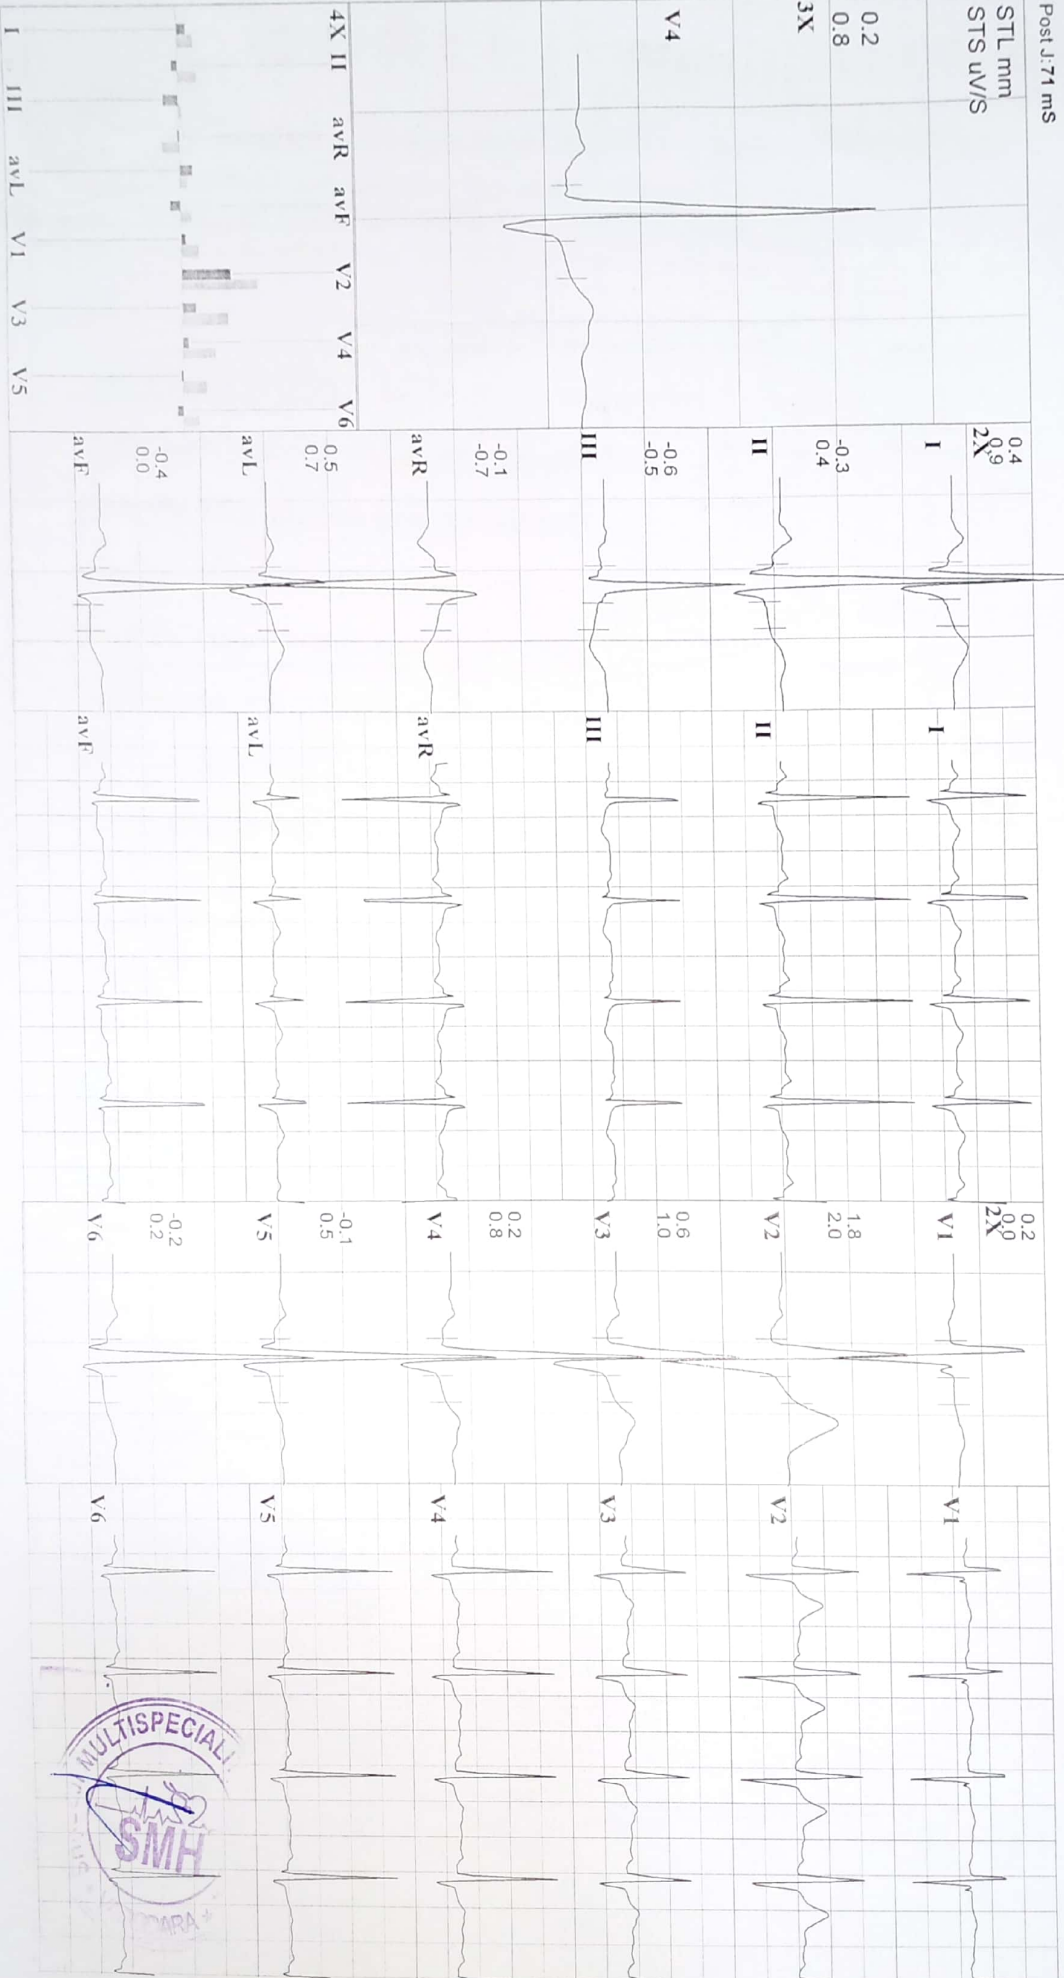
Post J:71 mS
STL mm
STS uV/S
0.2
0.8
3X
V4
4X II avR avF V2 V4 V6
I III avL V1 V3 V5

0.4
0.9
2X
I
-0.3
0.4
II
-0.6
-0.5
III
-0.1
-0.7
avR
0.5
0.7
avL
-0.4
0.0
avF

I
II
III
avR
avL
avF

0.2
0.0
2X
V1
1.8
2.0
V2
0.6
1.0
V3
0.2
0.8
V4
-0.1
0.5
V5
-0.2
0.2
V6

V1
V2
V3
V4
V5
V6

MULTISPECIAL
SMH
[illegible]ODARA